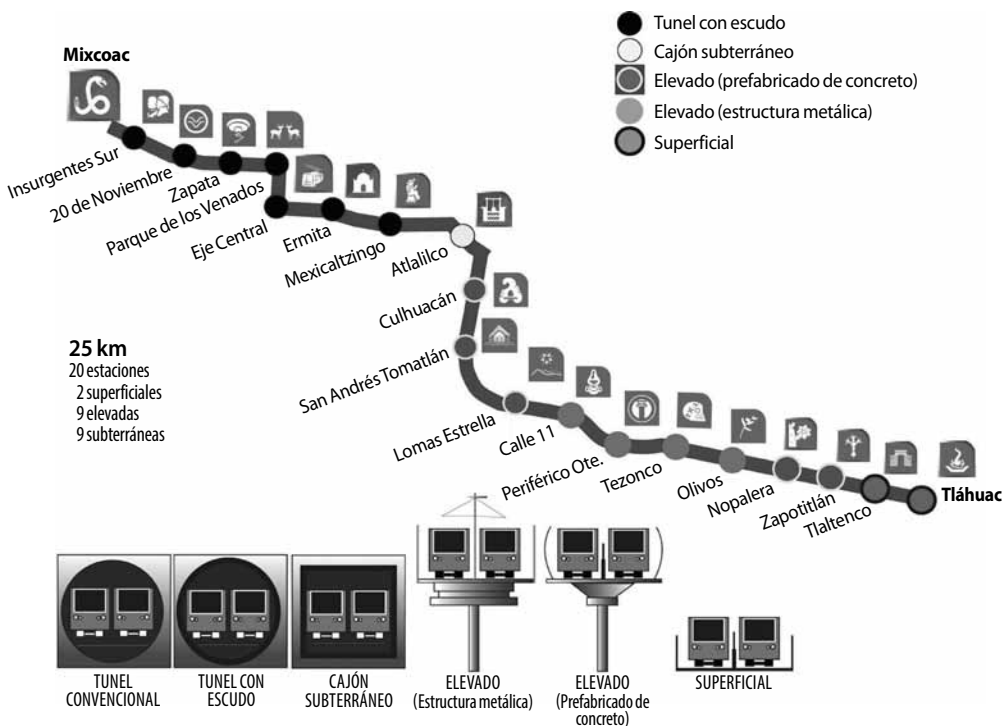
Tunel con escudo
Cajón subterráneo
Elevado (prefabricado de concreto)
Elevado (estructura metálica)
Superficial

Mixcoac
Insurgentes Sur
20 de Noviembre
Zapata
Parque de los Venados
Eje Central
Ermita
Mexicaltzingo
Atlalilco
Culhuacán
San Andrés Tomatlán
Lomas Estrella
Calle 11
Periférico Ote.
Tezonco
Olivos
Nopalera
Zapotitlán
Tlaltenco
Tláhuac

25 km
20 estaciones
2 superficiales
9 elevadas
9 subterráneas

TUNEL CONVENCIONAL
TUNEL CON ESCUDO
CAJÓN SUBTERRÁNEO
ELEVADO (Estructura metálica)
ELEVADO (Prefabricado de concreto)
SUPERFICIAL